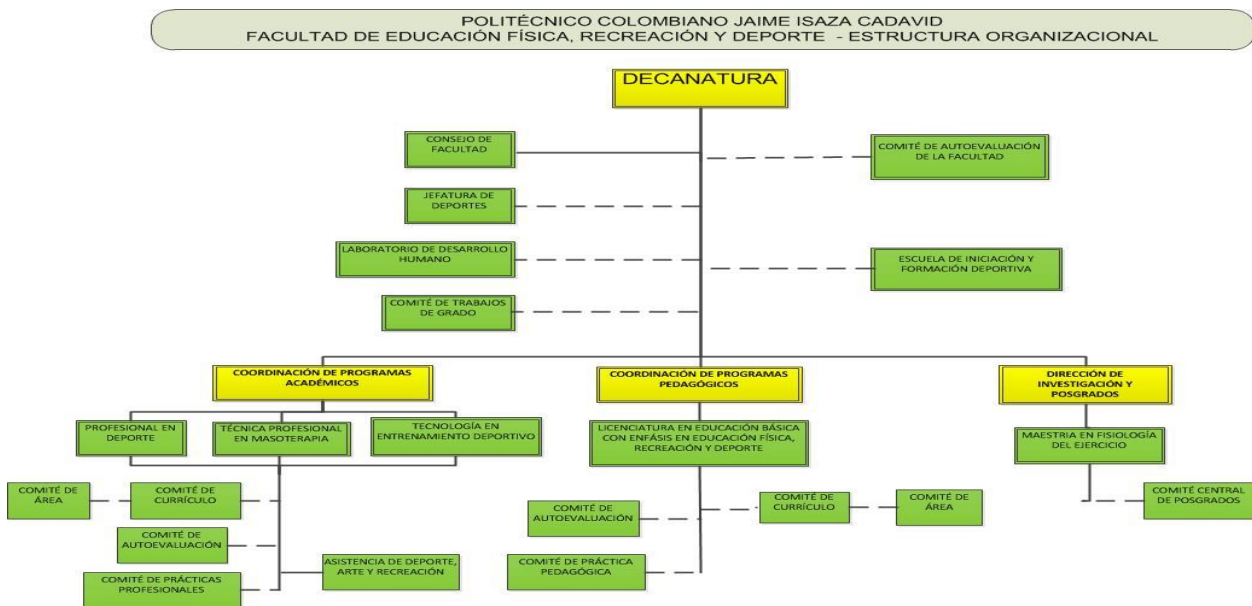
POLITÉCNICO COLOMBIANO JAIME ISAZA CADAVID
FACULTAD DE EDUCACIÓN FÍSICA, RECREACIÓN Y DEPORTE - ESTRUCTURA ORGANIZACIONAL

DECANATURA

CONSEJO DE FACULTAD

COMITÉ DE AUTOEVALUACIÓN DE LA FACULTAD

JEFATURA DE DEPORTES

LABORATORIO DE DESARROLLO HUMANO

ESCUELA DE INICIACIÓN Y FORMACIÓN DEPORTIVA

COMITÉ DE TRABAJOS DE GRADO

COORDINACIÓN DE PROGRAMAS ACADÉMICOS

COORDINACIÓN DE PROGRAMAS PEDAGÓGICOS

DIRECCIÓN DE INVESTIGACIÓN Y POSGRADOS

PROFESIONAL EN DEPORTE

TÉCNICA PROFESIONAL EN MASOTERAPIA

TECNOLOGÍA EN ENTRENAMIENTO DEPORTIVO

LICENCIATURA EN EDUCACIÓN BÁSICA CON ENFÁSIS EN EDUCACIÓN FÍSICA, RECREACIÓN Y DEPORTE

MAESTRIA EN FISIOLOGÍA DEL EJERCICIO

COMITÉ DE ÁREA

COMITÉ DE CURRÍCULO

COMITÉ DE AUTOEVALUACIÓN

COMITÉ DE PRÁCTICAS PROFESIONALES

ASISTENCIA DE DEPORTE, ARTE Y RECREACIÓN

COMITÉ DE AUTOEVALUACIÓN

COMITÉ DE CURRÍCULO

COMITÉ DE ÁREA

COMITÉ DE PRÁCTICA PEDAGÓGICA

COMITÉ CENTRAL DE POSGRADOS